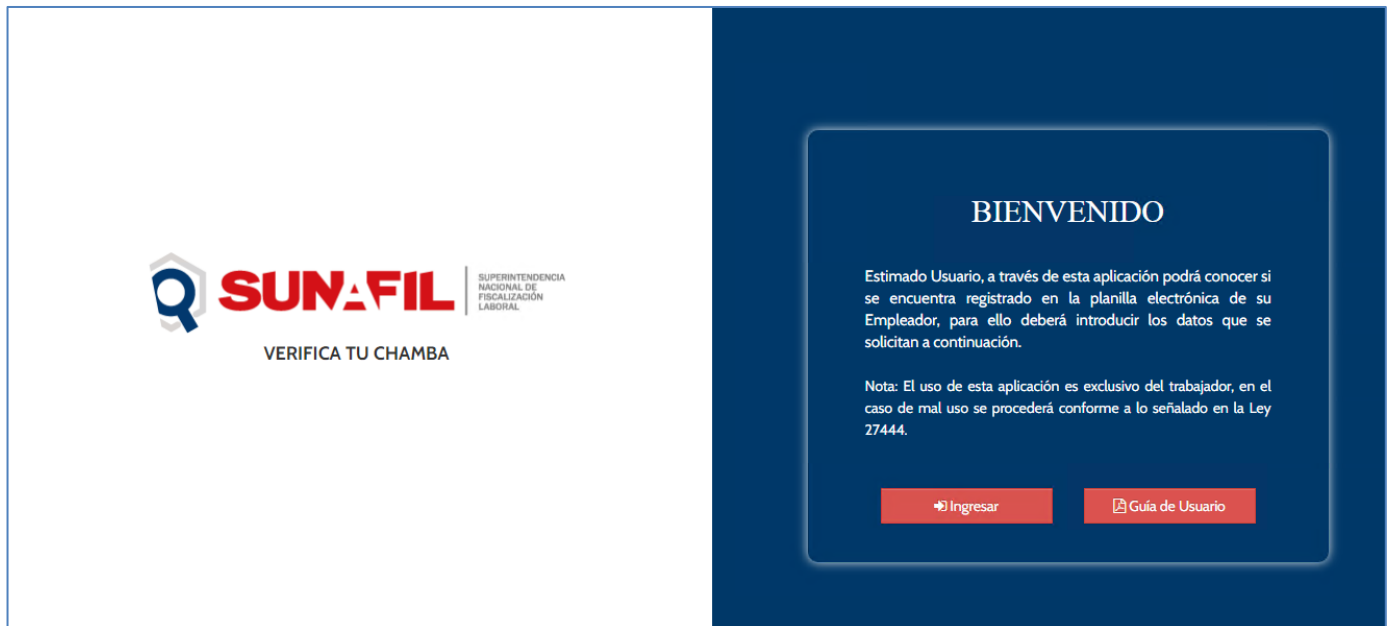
SUNAFIL
SUPERINTENDENCIA NACIONAL DE FISCALIZACIÓN LABORAL

VERIFICA TU CHAMBA

BIENVENIDO

Estimado Usuario, a través de esta aplicación podrá conocer si se encuentra registrado en la planilla electrónica de su Empleador, para ello deberá introducir los datos que se solicitan a continuación.

Nota: El uso de esta aplicación es exclusivo del trabajador, en el caso de mal uso se procederá conforme a lo señalado en la Ley 27444.

Ingresar

Guía de Usuario